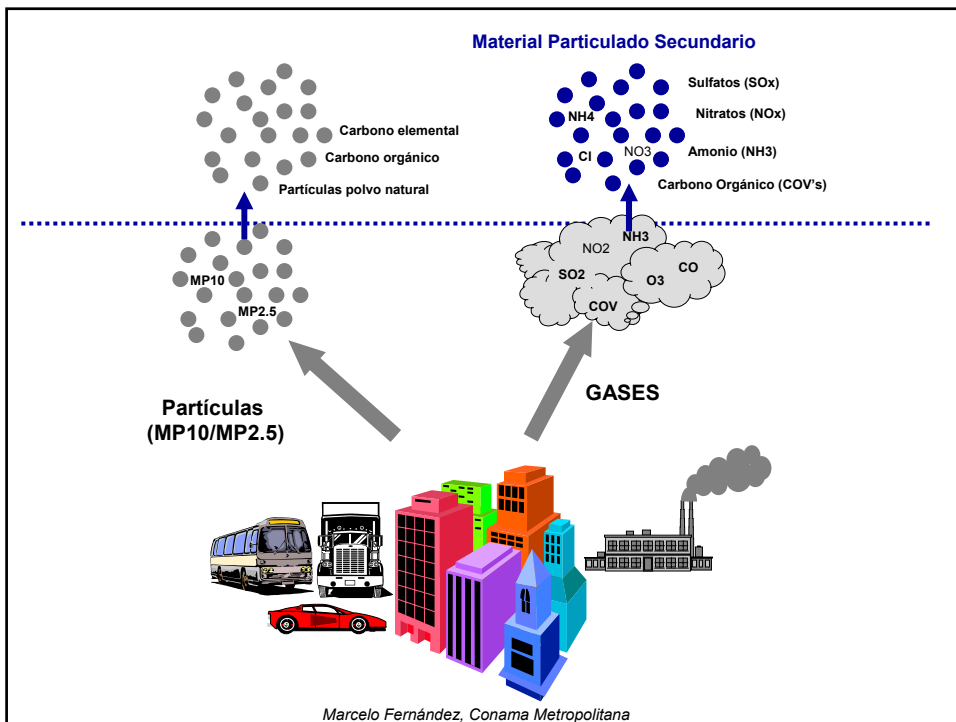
Material Particulado Secundario

Carbono elemental
Carbono orgánico
Partículas polvo natural

Sulfatos (SOx)
Nitratos (NOx)
Amonio (NH3)
Carbono Orgánico (COV's)

NH4
Cl
NO3

MP10
MP2.5

NH3
NO2
SO2
O3
CO
COV

Partículas (MP10/MP2.5)

GASES

Marcelo Fernández, Conama Metropolitana